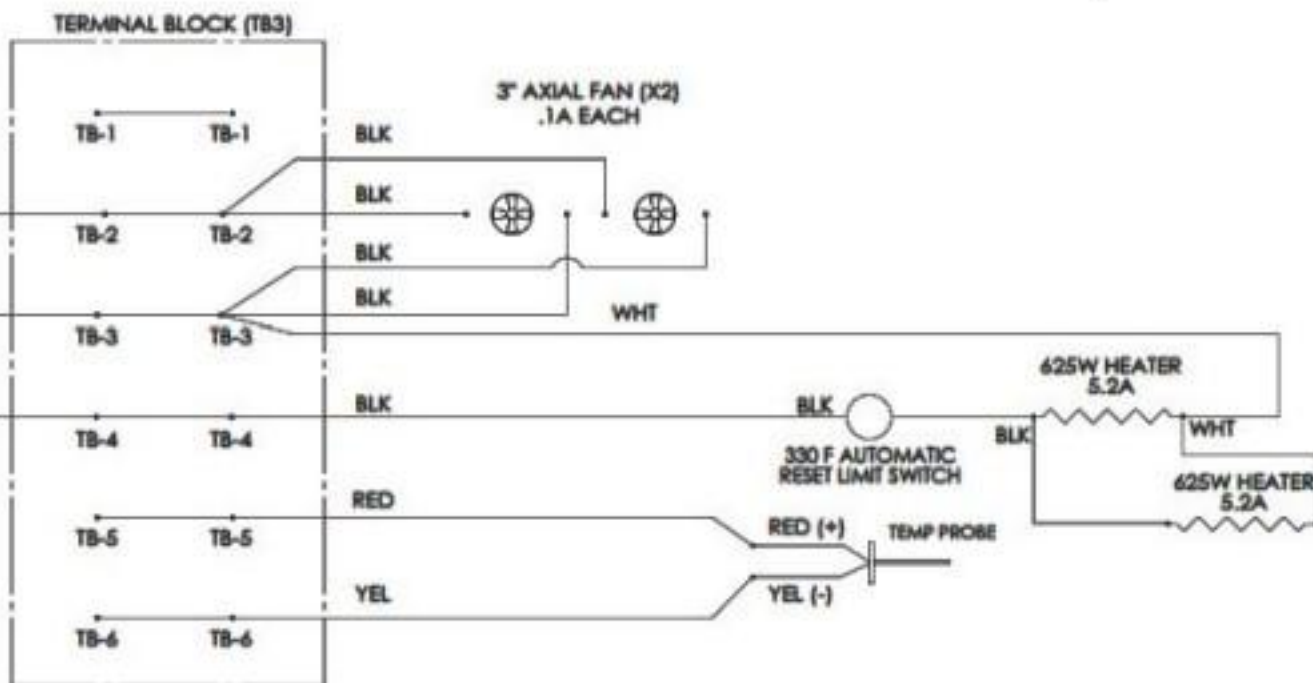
TERMINAL BLOCK (TB3)

TB-1 TB-1

TB-2 TB-2

TB-3 TB-3

TB-4 TB-4

TB-5 TB-5

TB-6 TB-6

3" AXIAL FAN (X2)
.1A EACH

BLK

BLK

BLK

BLK

WHT

BLK

RED

YEL

BLK

330 F AUTOMATIC
RESET LIMIT SWITCH

625W HEATER
5.2A

BLK

WHT

625W HEATER
5.2A

RED (+)

YEL (-)

TEMP PROBE